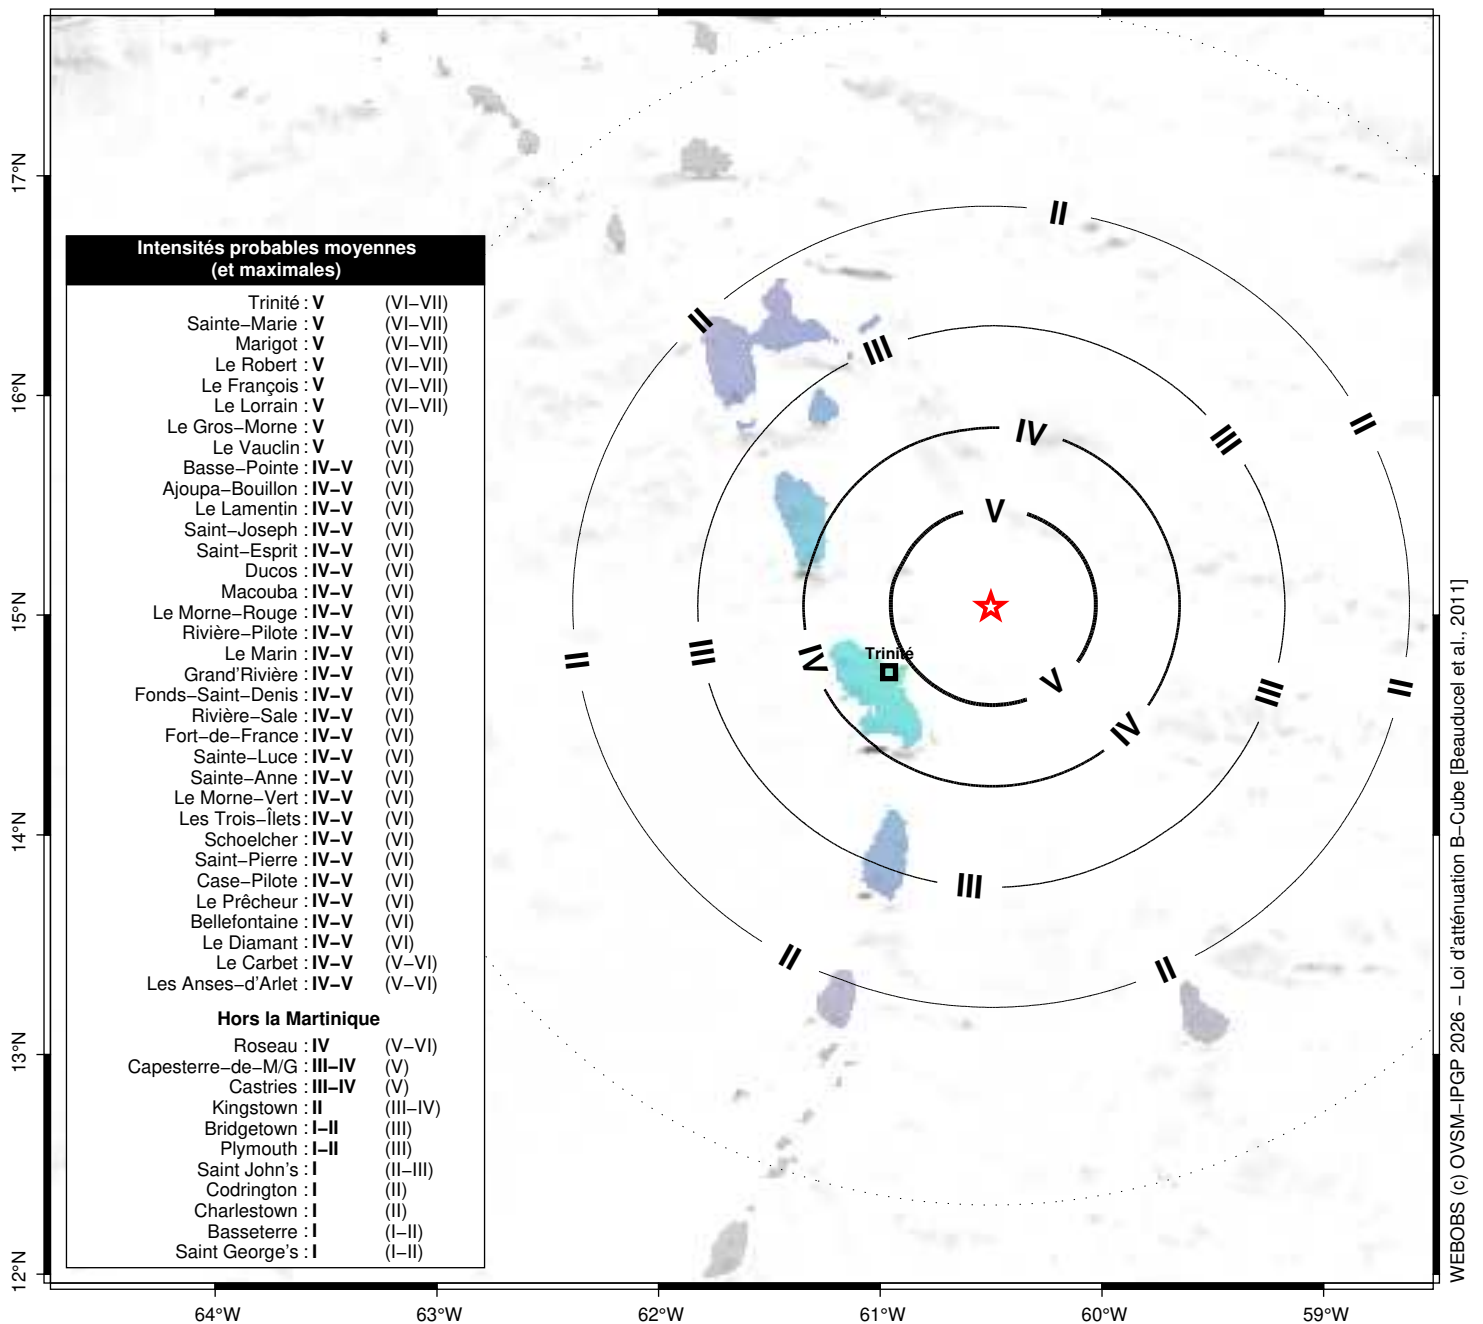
17°N
16°N
15°N
14°N
13°N
12°N

Intensités probables moyennes
(et maximales)

| | | |
|---|---|---|
| Trinité : | V | (VI–VII) |
| Sainte–Marie : | V | (VI–VII) |
| Marigot : | V | (VI–VII) |
| Le Robert : | V | (VI–VII) |
| Le François : | V | (VI–VII) |
| Le Lorrain : | V | (VI–VII) |
| Le Gros–Morne : | V | (VI) |
| Le Vauclin : | V | (VI) |
| Basse–Pointe : | IV–V | (VI) |
| Ajoupa–Bouillon : | IV–V | (VI) |
| Le Lamentin : | IV–V | (VI) |
| Saint–Joseph : | IV–V | (VI) |
| Saint–Esprit : | IV–V | (VI) |
| Ducos : | IV–V | (VI) |
| Macouba : | IV–V | (VI) |
| Le Morne–Rouge : | IV–V | (VI) |
| Rivière–Pilote : | IV–V | (VI) |
| Le Marin : | IV–V | (VI) |
| Grand'Rivière : | IV–V | (VI) |
| Fonds–Saint–Denis : | IV–V | (VI) |
| Rivière–Sale : | IV–V | (VI) |
| Fort–de–France : | IV–V | (VI) |
| Sainte–Luce : | IV–V | (VI) |
| Sainte–Anne : | IV–V | (VI) |
| Le Morne–Vert : | IV–V | (VI) |
| Les Trois–Îlets : | IV–V | (VI) |
| Schoelcher : | IV–V | (VI) |
| Saint–Pierre : | IV–V | (VI) |
| Case–Pilote : | IV–V | (VI) |
| Le Prêcheur : | IV–V | (VI) |
| Bellefontaine : | IV–V | (VI) |
| Le Diamant : | IV–V | (VI) |
| Le Carbet : | IV–V | (V–VI) |
| Les Anses–d'Arlet : | IV–V | (V–VI) |

Hors la Martinique

| | | |
|---|---|---|
| Roseau : | IV | (V–VI) |
| Capesterre–de–M/G : | III–IV | (V) |
| Castries : | III–IV | (V) |
| Kingstown : | II | (III–IV) |
| Bridgetown : | I–II | (III) |
| Plymouth : | I–II | (III) |
| Saint John's : | I | (II–III) |
| Codrington : | I | (II) |
| Charlestown : | I | (II) |
| Basseterre : | I | (I–II) |
| Saint George's : | I | (I–II) |

II
II
III
II
III
IV
V
II
III
IV
Trinité
V
III
II
IV
III
II
II

64°W
63°W
62°W
61°W
60°W
59°W

WEBOBS (c) OVSM–IPGP 2026 – Loi d'atténuation B–Cube [Beauducel et al., 2011]